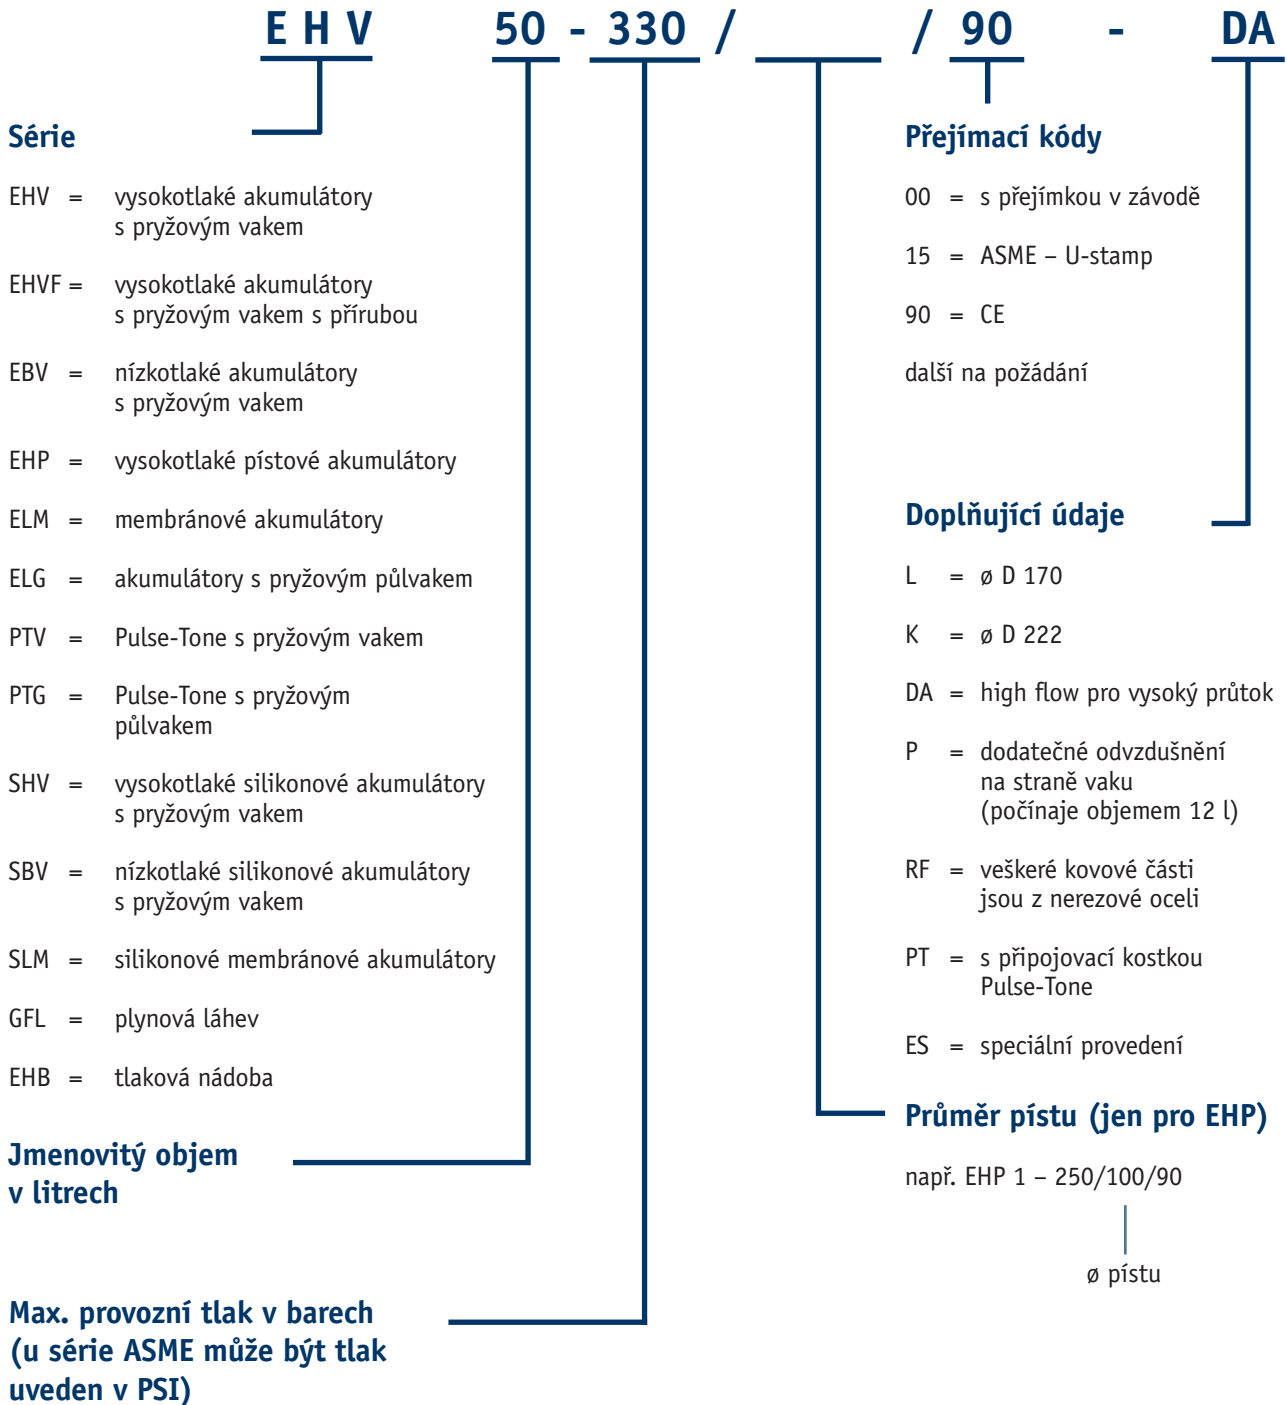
EHV 50 - 330 / / 90 - DA

Série

EHV = vysokotlaké akumulátory s pryžovým vakem

EHVF = vysokotlaké akumulátory s pryžovým vakem s přírubou

EBV = nízkotlaké akumulátory s pryžovým vakem

EHP = vysokotlaké pístové akumulátory

ELM = membránové akumulátory

ELG = akumulátory s pryžovým půlvakem

PTV = Pulse-Tone s pryžovým vakem

PTG = Pulse-Tone s pryžovým půlvakem

SHV = vysokotlaké silikonové akumulátory s pryžovým vakem

SBV = nízkotlaké silikonové akumulátory s pryžovým vakem

SLM = silikonové membránové akumulátory

GFL = plynová láhev

EHB = tlaková nádoba

Jmenovitý objem v litrech

Max. provozní tlak v barech (u série ASME může být tlak uveden v PSI)

Přejímací kódy

00 = s přejímkou v závodě

15 = ASME – U-stamp

90 = CE

další na požádání

Doplňující údaje

L = ø D 170

K = ø D 222

DA = high flow pro vysoký průtok

P = dodatečné odvzdušnění na straně vaku (počínaje objemem 12 l)

RF = veškeré kovové části jsou z nerezové oceli

PT = s připojovací kostkou Pulse-Tone

ES = speciální provedení

Průměr pístu (jen pro EHP)

např. EHP 1 – 250/100/90

ø pístu